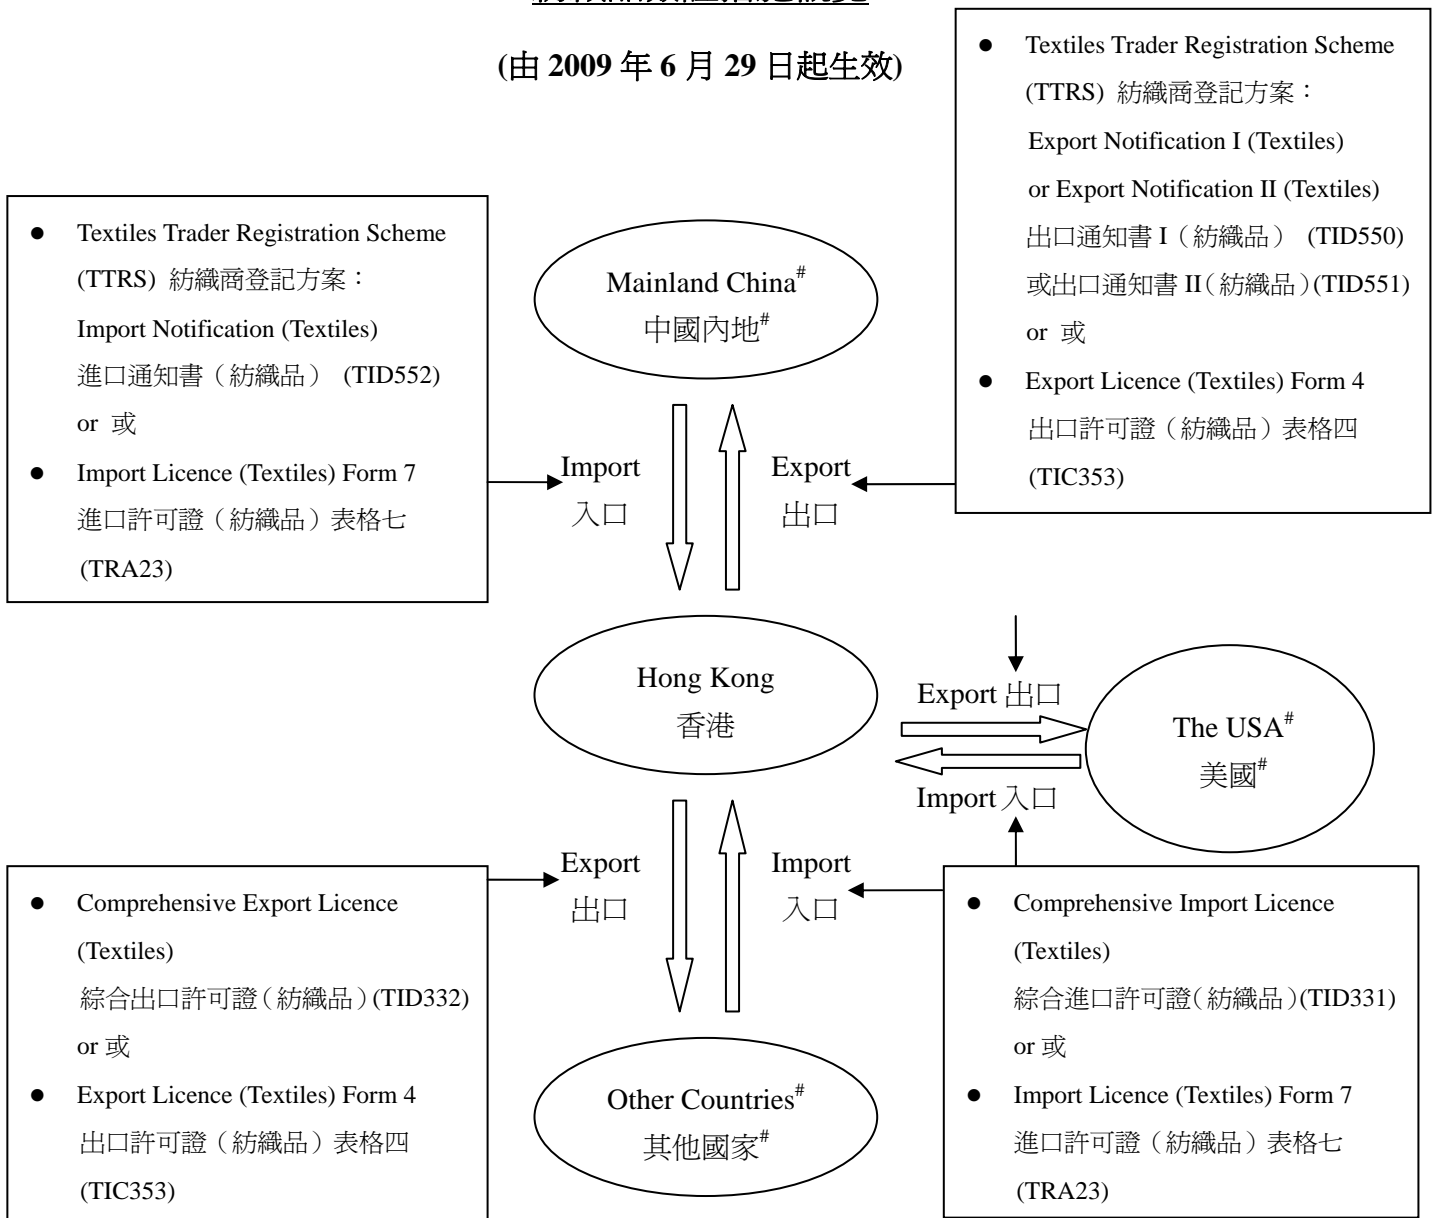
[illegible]

(由 2009 年 6 月 29 日起生效)

- Textiles Trader Registration Scheme (TTRS) 紡織商登記方案：
Export Notification I (Textiles)
or Export Notification II (Textiles)
出口通知書 I（紡織品） (TID550)
或出口通知書 II（紡織品）(TID551)
or 或
- Export Licence (Textiles) Form 4
出口許可證（紡織品）表格四
(TIC353)

- Textiles Trader Registration Scheme (TTRS) 紡織商登記方案：
Import Notification (Textiles)
進口通知書（紡織品） (TID552)
or 或
- Import Licence (Textiles) Form 7
進口許可證（紡織品）表格七
(TRA23)

Mainland China$^{\#}$
中國內地$^{\#}$

Import
入口

Export
出口

Hong Kong
香港

Export 出口

Import 入口

The USA$^{\#}$
美國$^{\#}$

Export
出口

Import
入口

- Comprehensive Export Licence (Textiles)
綜合出口許可證（紡織品）(TID332)
or 或
- Export Licence (Textiles) Form 4
出口許可證（紡織品）表格四
(TIC353)

Other Countries$^{\#}$
其他國家$^{\#}$

- Comprehensive Import Licence (Textiles)
綜合進口許可證（紡織品）(TID331)
or 或
- Import Licence (Textiles) Form 7
進口許可證（紡織品）表格七
(TRA23)